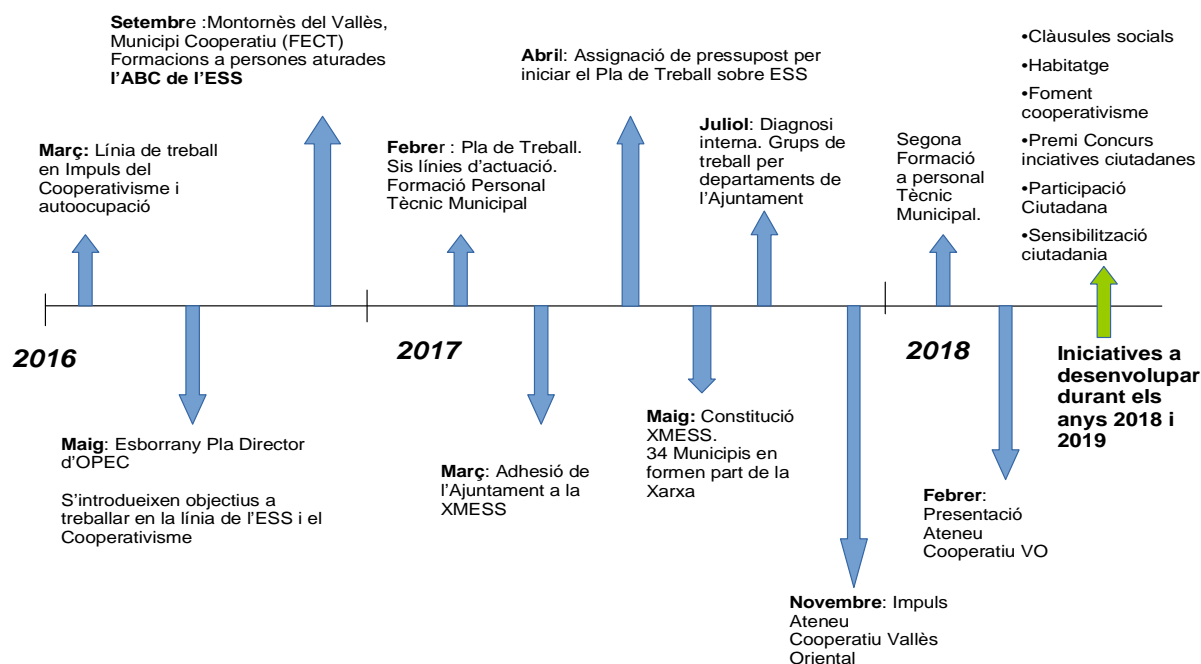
Setembre :Montornès del Vallès, Municipi Cooperatiu (FECT) Formacions a persones aturades l'ABC de l'ESS

Març: Línia de treball en Impuls del Cooperativisme i autoocupació

2016

Maig: Esborrany Pla Director d'OPEC

S'introdueixen objectius a treballar en la línia de l'ESS i el Cooperativisme

Febrer : Pla de Treball. Sis línies d'actuació. Formació Personal Tècnic Municipal

2017

Març: Adhesió de l'Ajuntament a la XMESS

Abril: Assignació de pressupost per iniciar el Pla de Treball sobre ESS

Juliol: Diagnosi interna. Grups de treball per departaments de l'Ajuntament

Maig: Constitució XMESS. 34 Municipis en formen part de la Xarxa

Novembre: Impuls Ateneu Cooperatiu Vallès Oriental

Segona Formació a personal Tècnic Municipal.

2018

Febrer: Presentació Ateneu Cooperatiu VO

•Clàusules socials
•Habitatge
•Foment cooperativisme
•Premi Concurs inciatives ciutadanes
•Participació Ciutadana
•Sensibilització ciutadania

Iniciatives a desenvolupar durant els anys 2018 i 2019